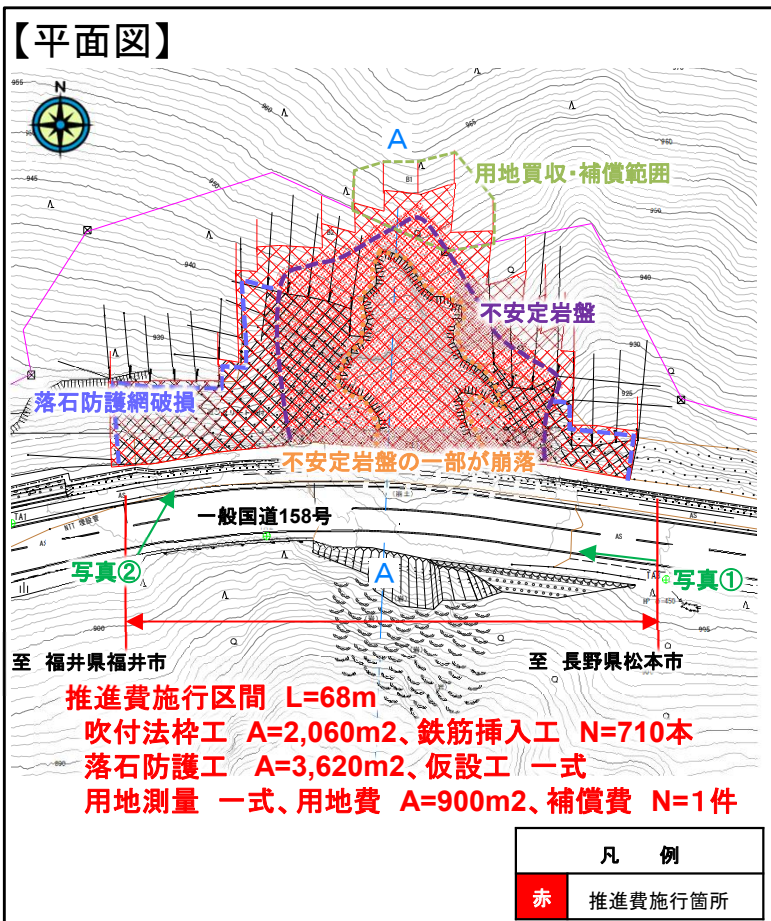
【平面図】

N

A

用地買収・補償範囲

不安定岩盤

落石防護網破損

不安定岩盤の一部が崩落

一般国道158号

写真②

A

写真①

至 福井県福井市

至 長野県松本市

推進費施行区間 L=68m
吹付法枠工 A=2,060m2、鉄筋挿入工 N=710本
落石防護工 A=3,620m2、仮設工 一式
用地測量 一式、用地費 A=900m2、補償費 N=1件

| 凡 | 例 |
|---|---|
| 赤 | 推進費施行箇所 |